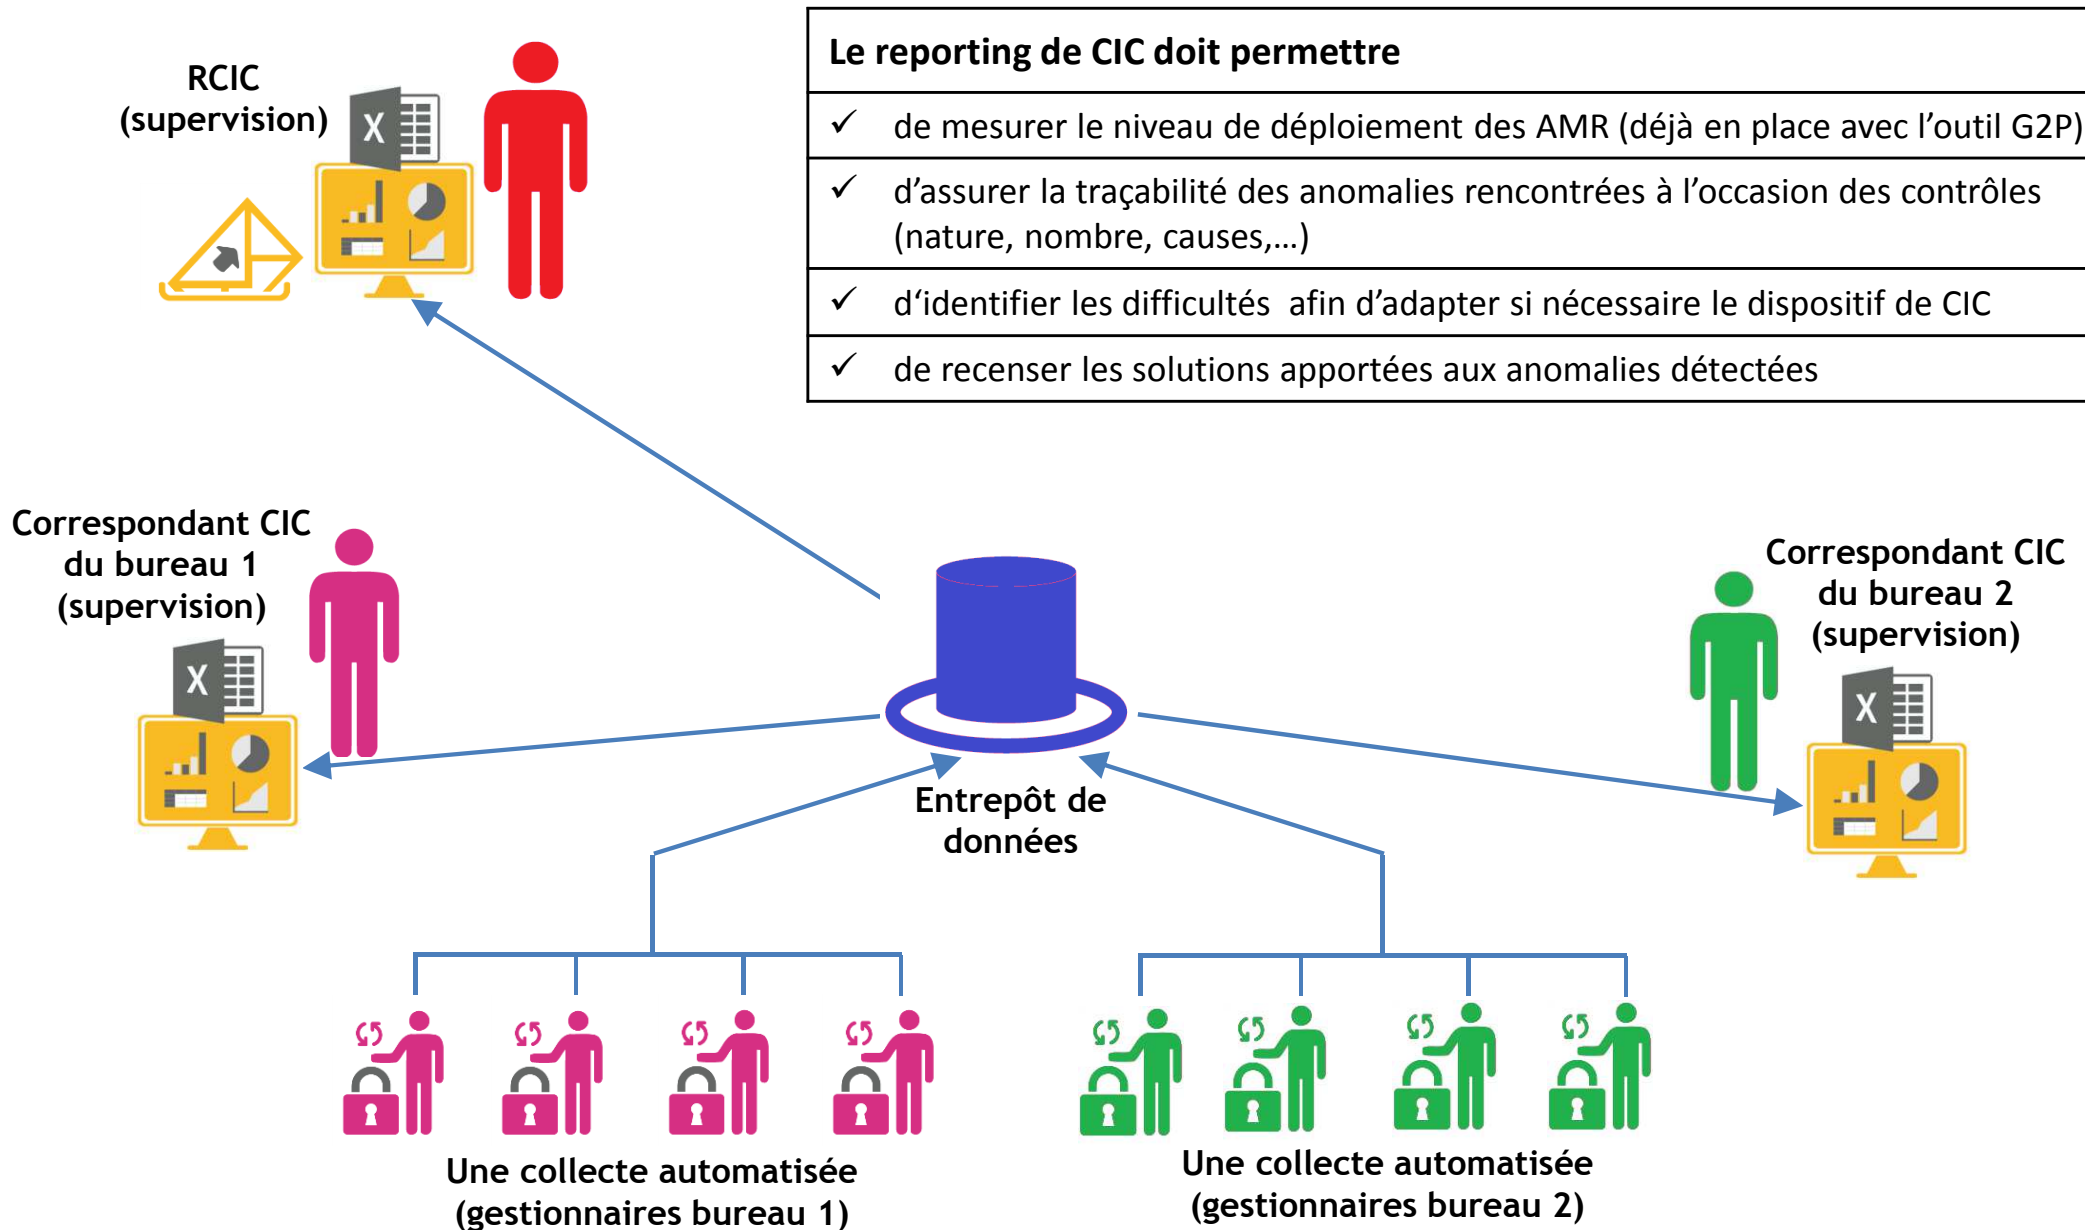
RCIC
(supervision)

| Le reporting de CIC doit permettre |
|---|
| ✓ de mesurer le niveau de déploiement des AMR (déjà en place avec l'outil G2P) |
| ✓ d'assurer la traçabilité des anomalies rencontrées à l'occasion des contrôles (nature, nombre, causes,…) |
| ✓ d'identifier les difficultés afin d'adapter si nécessaire le dispositif de CIC |
| ✓ de recenser les solutions apportées aux anomalies détectées |

Correspondant CIC
du bureau 1
(supervision)

Correspondant CIC
du bureau 2
(supervision)

Entrepôt de
données

Une collecte automatisée
(gestionnaires bureau 1)

Une collecte automatisée
(gestionnaires bureau 2)